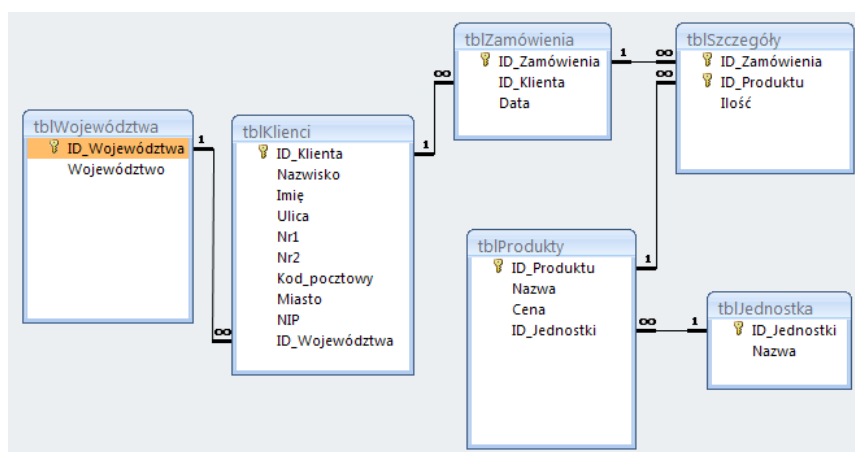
tblWojewództwa
ID_Województwa
Województwo

1

∞

tblKlienci
ID_Klienta
Nazwisko
Imię
Ulica
Nr1
Nr2
Kod_pocztowy
Miasto
NIP
ID_Województwa

1

∞

tblZamówienia
ID_Zamówienia
ID_Klienta
Data

1

∞

tblSzczegóły
ID_Zamówienia
ID_Produktu
Ilość

∞

1

tblProdukty
ID_Produktu
Nazwa
Cena
ID_Jednostki

∞

1

tblJednostka
ID_Jednostki
Nazwa